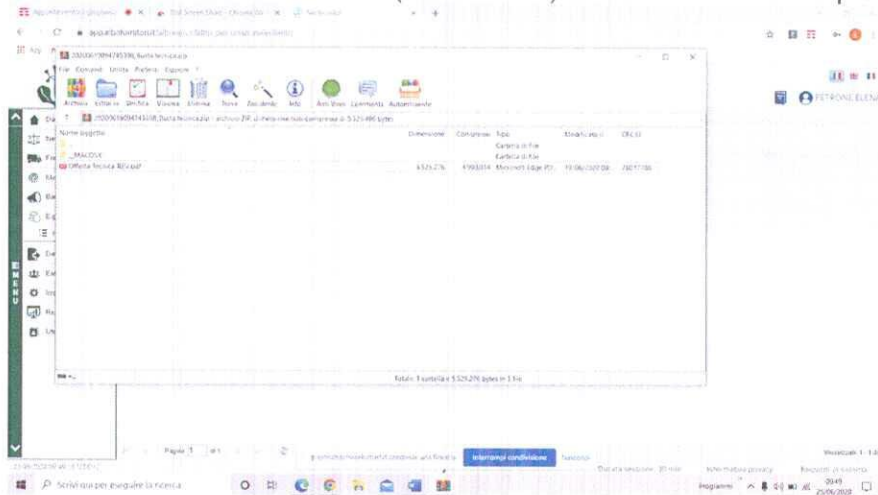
File Comandi Utilità Preferiti Opzioni ?

Archivio Estrai in Verifica Visualizza Elimina Trova Zoc dente Info Anti Virus Commento Autoestraente

Nome oggetto | Dimensione | Compresso | Tipo | Modificato il | CRC32
---|---|---|---|---|---
.. | | | Cartella di file | |
_MACOSX | | | Cartella di file | |
Offerta Tecnica REV.pdf | 6.525.276 | 6.593.014 | Microsoft Edge PD... | 19/06/2020 08: | 2B017180

Totale 1 cartella e 5.525.276 bytes in 1 file

Pagina 1

Interrompi condivisione

Scrivi qui per eseguire la ricerca

20:49
25/06/2020